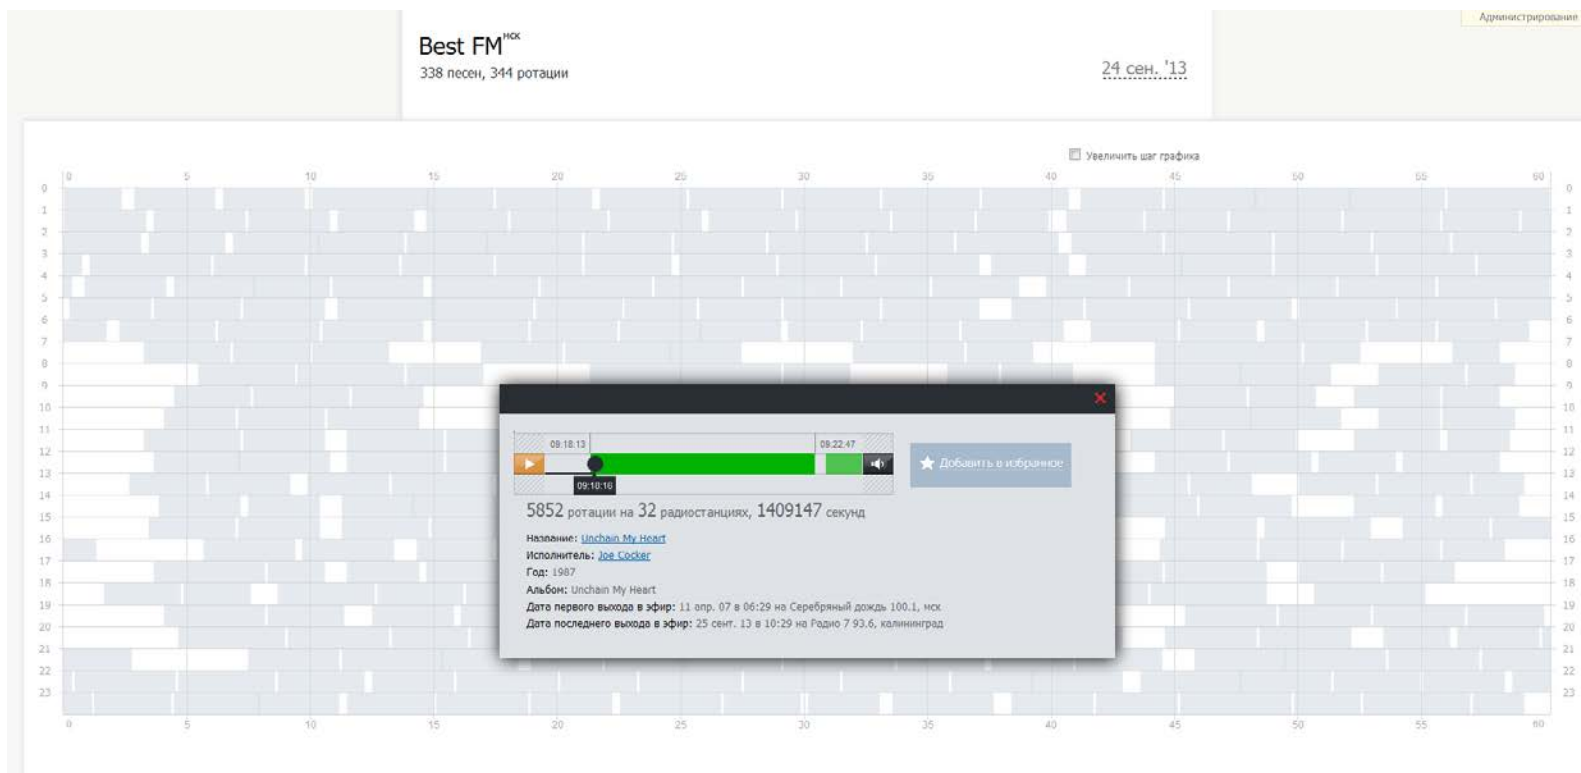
Администрирование

Best FM$^{мск}$
338 песен, 344 ротации

24 сен. '13

Увеличить шаг графика

| | 0 | 5 | 10 | 15 | 20 | 25 | 30 | 35 | 40 | 45 | 50 | 55 | 60 | |
|---|---|---|---|---|---|---|---|---|---|---|---|---|---|---|
| 0 | | | | | | | | | | | | | | 0 |
| 1 | | | | | | | | | | | | | | 1 |
| 2 | | | | | | | | | | | | | | 2 |
| 3 | | | | | | | | | | | | | | 3 |
| 4 | | | | | | | | | | | | | | 4 |
| 5 | | | | | | | | | | | | | | 5 |
| 6 | | | | | | | | | | | | | | 6 |
| 7 | | | | | | | | | | | | | | 7 |
| 8 | | | | | | | | | | | | | | 8 |
| 9 | | | | | | | | | | | | | | 9 |
| 10 | | | | | | | | | | | | | | 10 |
| 11 | | | | | | | | | | | | | | 11 |
| 12 | | | | | | | | | | | | | | 12 |
| 13 | | | | | | | | | | | | | | 13 |
| 14 | | | | | | | | | | | | | | 14 |
| 15 | | | | | | | | | | | | | | 15 |
| 16 | | | | | | | | | | | | | | 16 |
| 17 | | | | | | | | | | | | | | 17 |
| 18 | | | | | | | | | | | | | | 18 |
| 19 | | | | | | | | | | | | | | 19 |
| 20 | | | | | | | | | | | | | | 20 |
| 21 | | | | | | | | | | | | | | 21 |
| 22 | | | | | | | | | | | | | | 22 |
| 23 | | | | | | | | | | | | | | 23 |
| | 0 | 5 | 10 | 15 | 20 | 25 | 30 | 35 | 40 | 45 | 50 | 55 | 60 | |

09:18:13
09:22:47
09:18:16

Добавить в избранное

5852 ротации на 32 радиостанциях, 1409147 секунд

Название: Unchain My Heart
Исполнитель: Joe Cocker
Год: 1987
Альбом: Unchain My Heart
Дата первого выхода в эфир: 11 апр. 07 в 06:29 на Серебряный дождь 100.1, мск
Дата последнего выхода в эфир: 25 сент. 13 в 10:29 на Радио 7 93.6, калининград